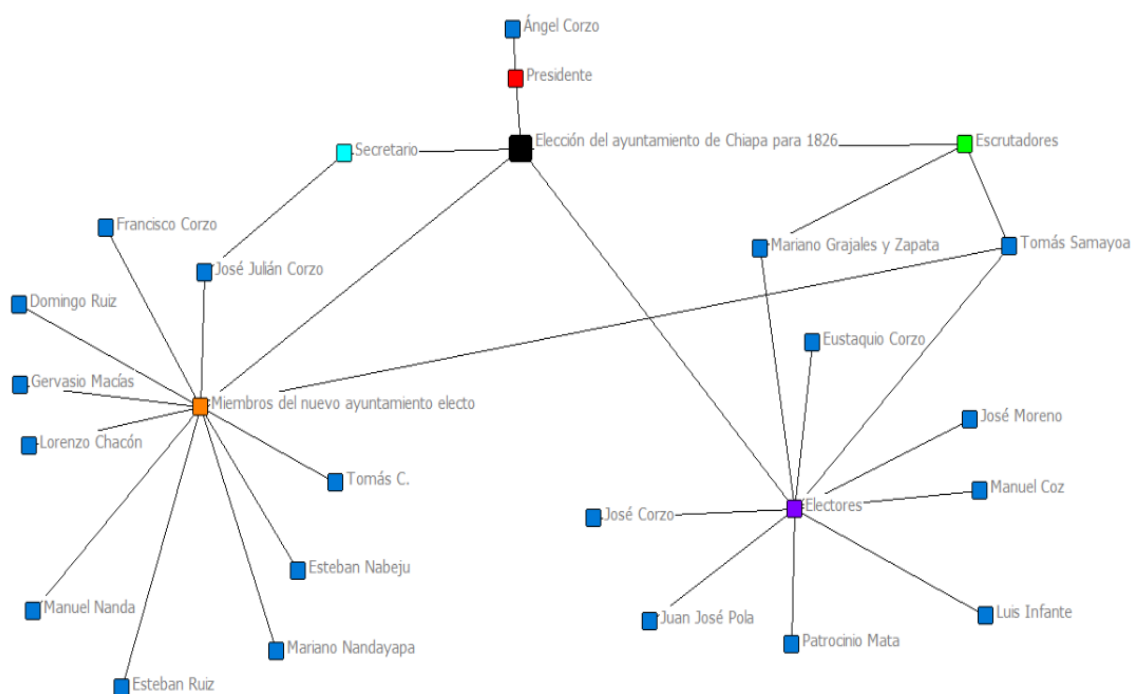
Ángel Corzo
Presidente
Secretario
Elección del ayuntamiento de Chiapa para 1826
Escrutadores
Francisco Corzo
José Julián Corzo
Mariano Grajales y Zapata
Tomás Samayoa
Domingo Ruiz
Eustaquio Corzo
Gervasio Macías
Miembros del nuevo ayuntamiento electo
José Moreno
Lorenzo Chacón
Tomás C.
Manuel Coz
Electores
José Corzo
Esteban Nabeju
Manuel Nanda
Luis Infante
Juan José Pola
Patrocinio Mata
Mariano Nandayapa
Esteban Ruiz